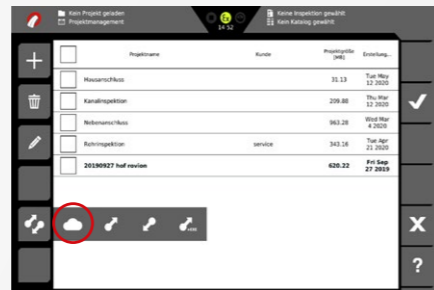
Kein Projekt geladen
Projektmanagement
14:52
Keine Inspektion gewählt
Kein Katalog gewählt

| | Projektname | Kunde | Projektgröße [MB] | Erstellung... |
|---|---|---|---|---|
| | Hausanschluss | | 31.13 | Tue May 12 2020 |
| | Kanalinspektion | | 209.80 | Thu Mar 12 2020 |
| | Nebenanschluss | | 963.28 | Wed Mar 4 2020 |
| | Rohrinspektion | service | 343.16 | Tue Apr 21 2020 |
| | 20190927 hof ravion | | 620.22 | Fri Sep 27 2019 |

X
?